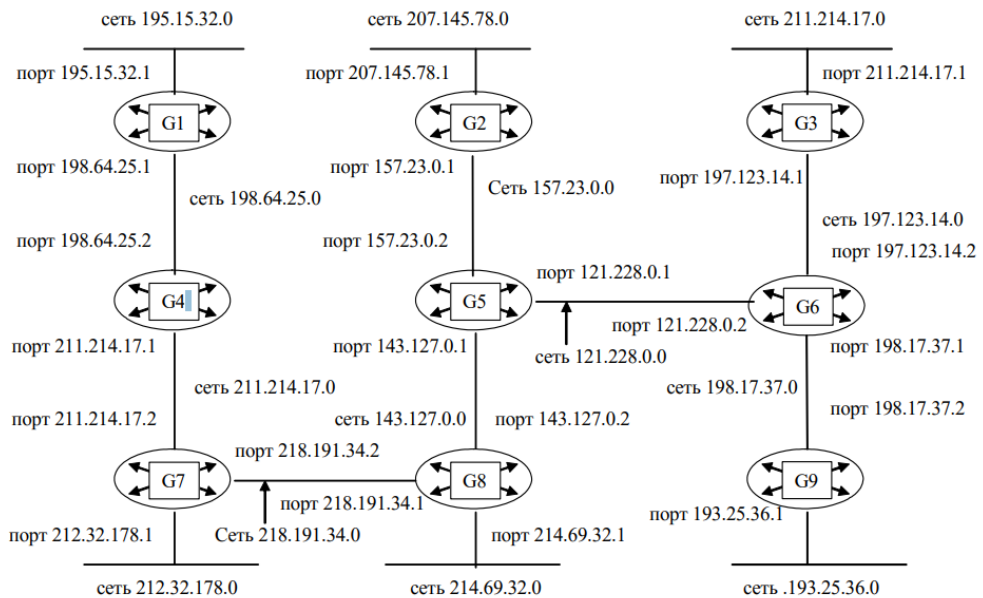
сеть 195.15.32.0
сеть 207.145.78.0
сеть 211.214.17.0

порт 195.15.32.1
порт 207.145.78.1
порт 211.214.17.1

G1
G2
G3

порт 198.64.25.1
порт 157.23.0.1
Сеть 157.23.0.0
порт 197.123.14.1

сеть 198.64.25.0
сеть 197.123.14.0

порт 198.64.25.2
порт 157.23.0.2
порт 197.123.14.2

порт 121.228.0.1

G4
G5
G6

порт 121.228.0.2

порт 211.214.17.1
порт 143.127.0.1
сеть 121.228.0.0
порт 198.17.37.1

сеть 211.214.17.0
сеть 198.17.37.0

порт 211.214.17.2
сеть 143.127.0.0
порт 143.127.0.2
порт 198.17.37.2

порт 218.191.34.2

G7
G8
G9

порт 218.191.34.1

порт 193.25.36.1

порт 212.32.178.1
Сеть 218.191.34.0
порт 214.69.32.1

сеть 212.32.178.0
сеть 214.69.32.0
сеть .193.25.36.0